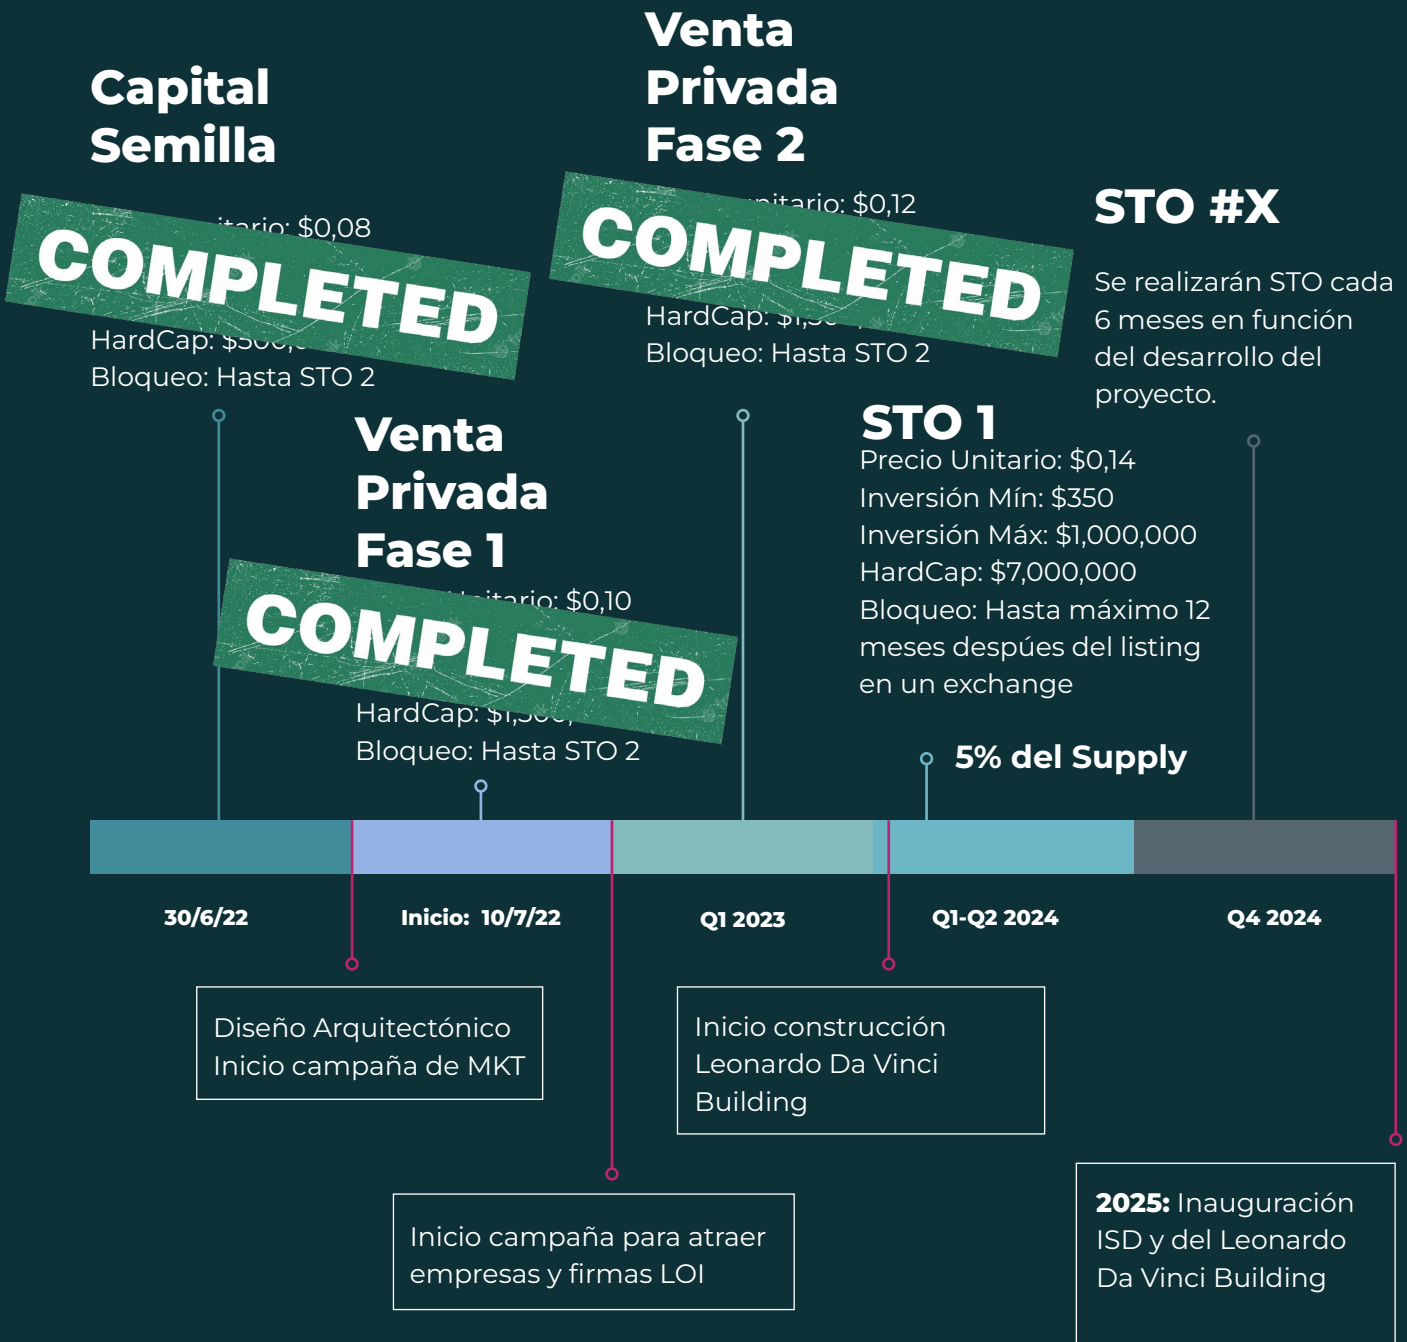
Capital Semilla

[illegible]itario: $0,08

COMPLETED

HardCap: $500,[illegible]
Bloqueo: Hasta STO 2

Venta Privada Fase 2

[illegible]itario: $0,12

COMPLETED

HardCap: $1,5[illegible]
Bloqueo: Hasta STO 2

STO #X

Se realizarán STO cada 6 meses en función del desarrollo del proyecto.

Venta Privada Fase 1

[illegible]itario: $0,10

COMPLETED

HardCap: $1,500,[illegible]
Bloqueo: Hasta STO 2

STO 1
Precio Unitario: $0,14
Inversión Mín: $350
Inversión Máx: $1,000,000
HardCap: $7,000,000
Bloqueo: Hasta máximo 12 meses despúes del listing en un exchange

5% del Supply

30/6/22

Inicio: 10/7/22

Q1 2023

Q1-Q2 2024

Q4 2024

Diseño Arquitectónico
Inicio campaña de MKT

Inicio construcción Leonardo Da Vinci Building

Inicio campaña para atraer empresas y firmas LOI

2025: Inauguración ISD y del Leonardo Da Vinci Building